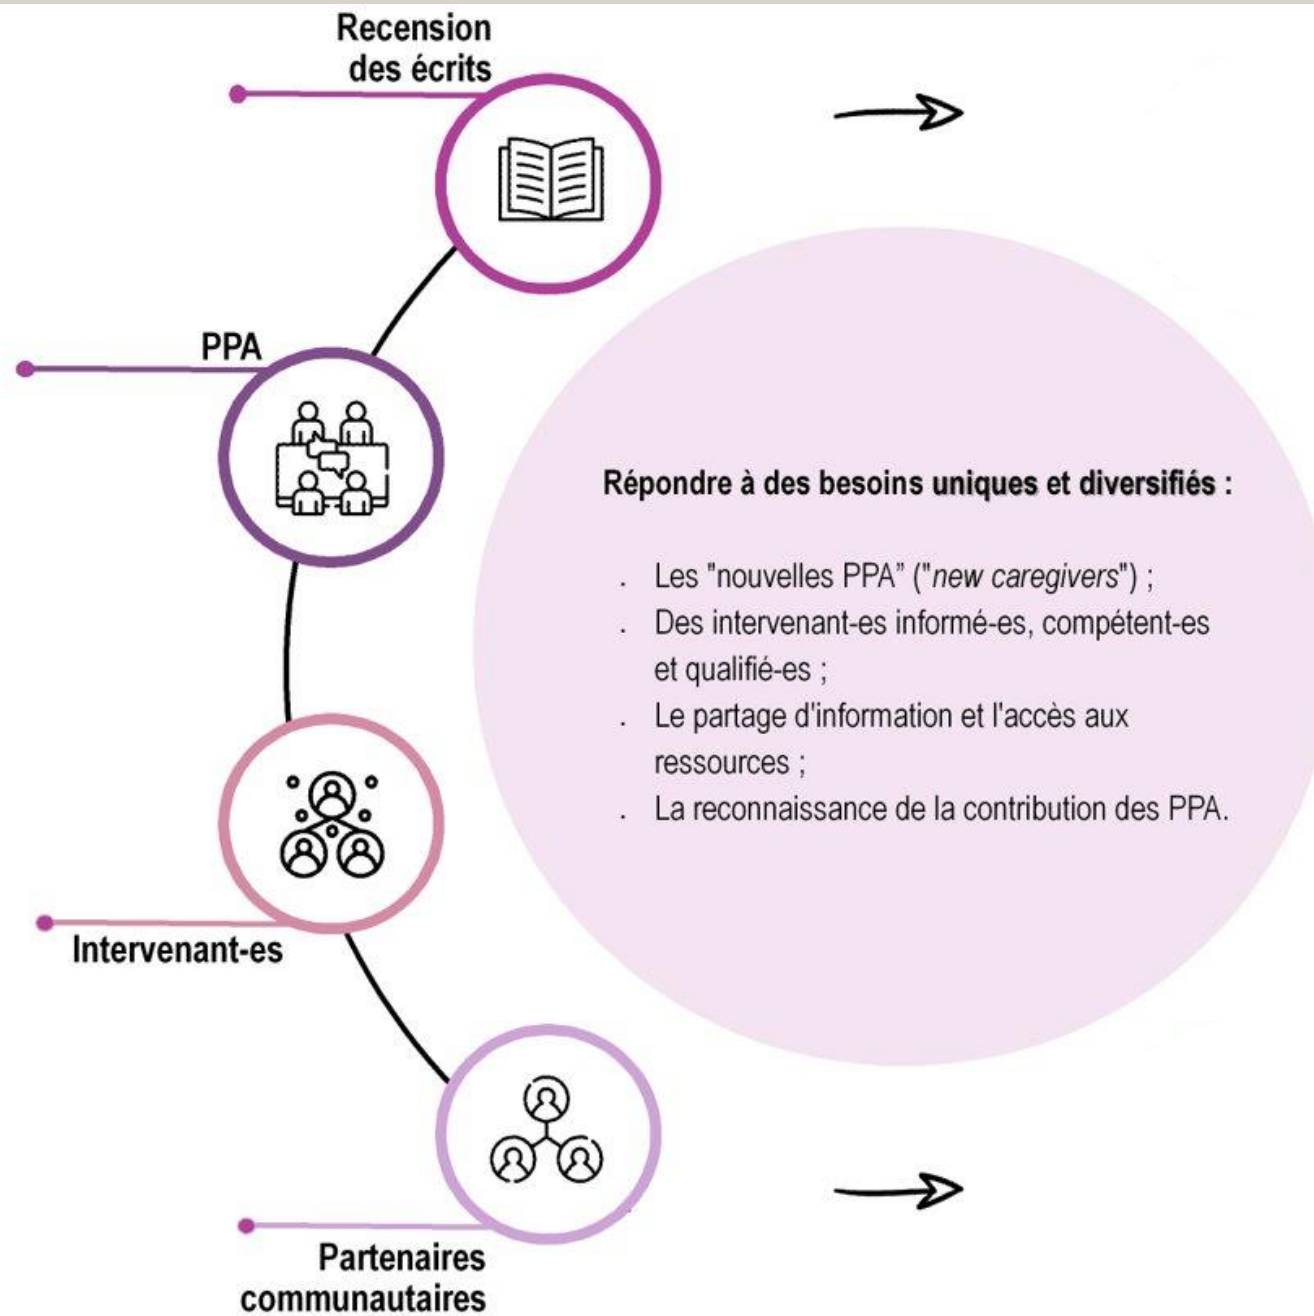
Recension des écrits

PPA

Intervenant-es

Partenaires communautaires

Répondre à des besoins uniques et diversifiés :

. Les "nouvelles PPA" ("new caregivers") ;
. Des intervenant-es informé-es, compétent-es et qualifié-es ;
. Le partage d'information et l'accès aux ressources ;
. La reconnaissance de la contribution des PPA.